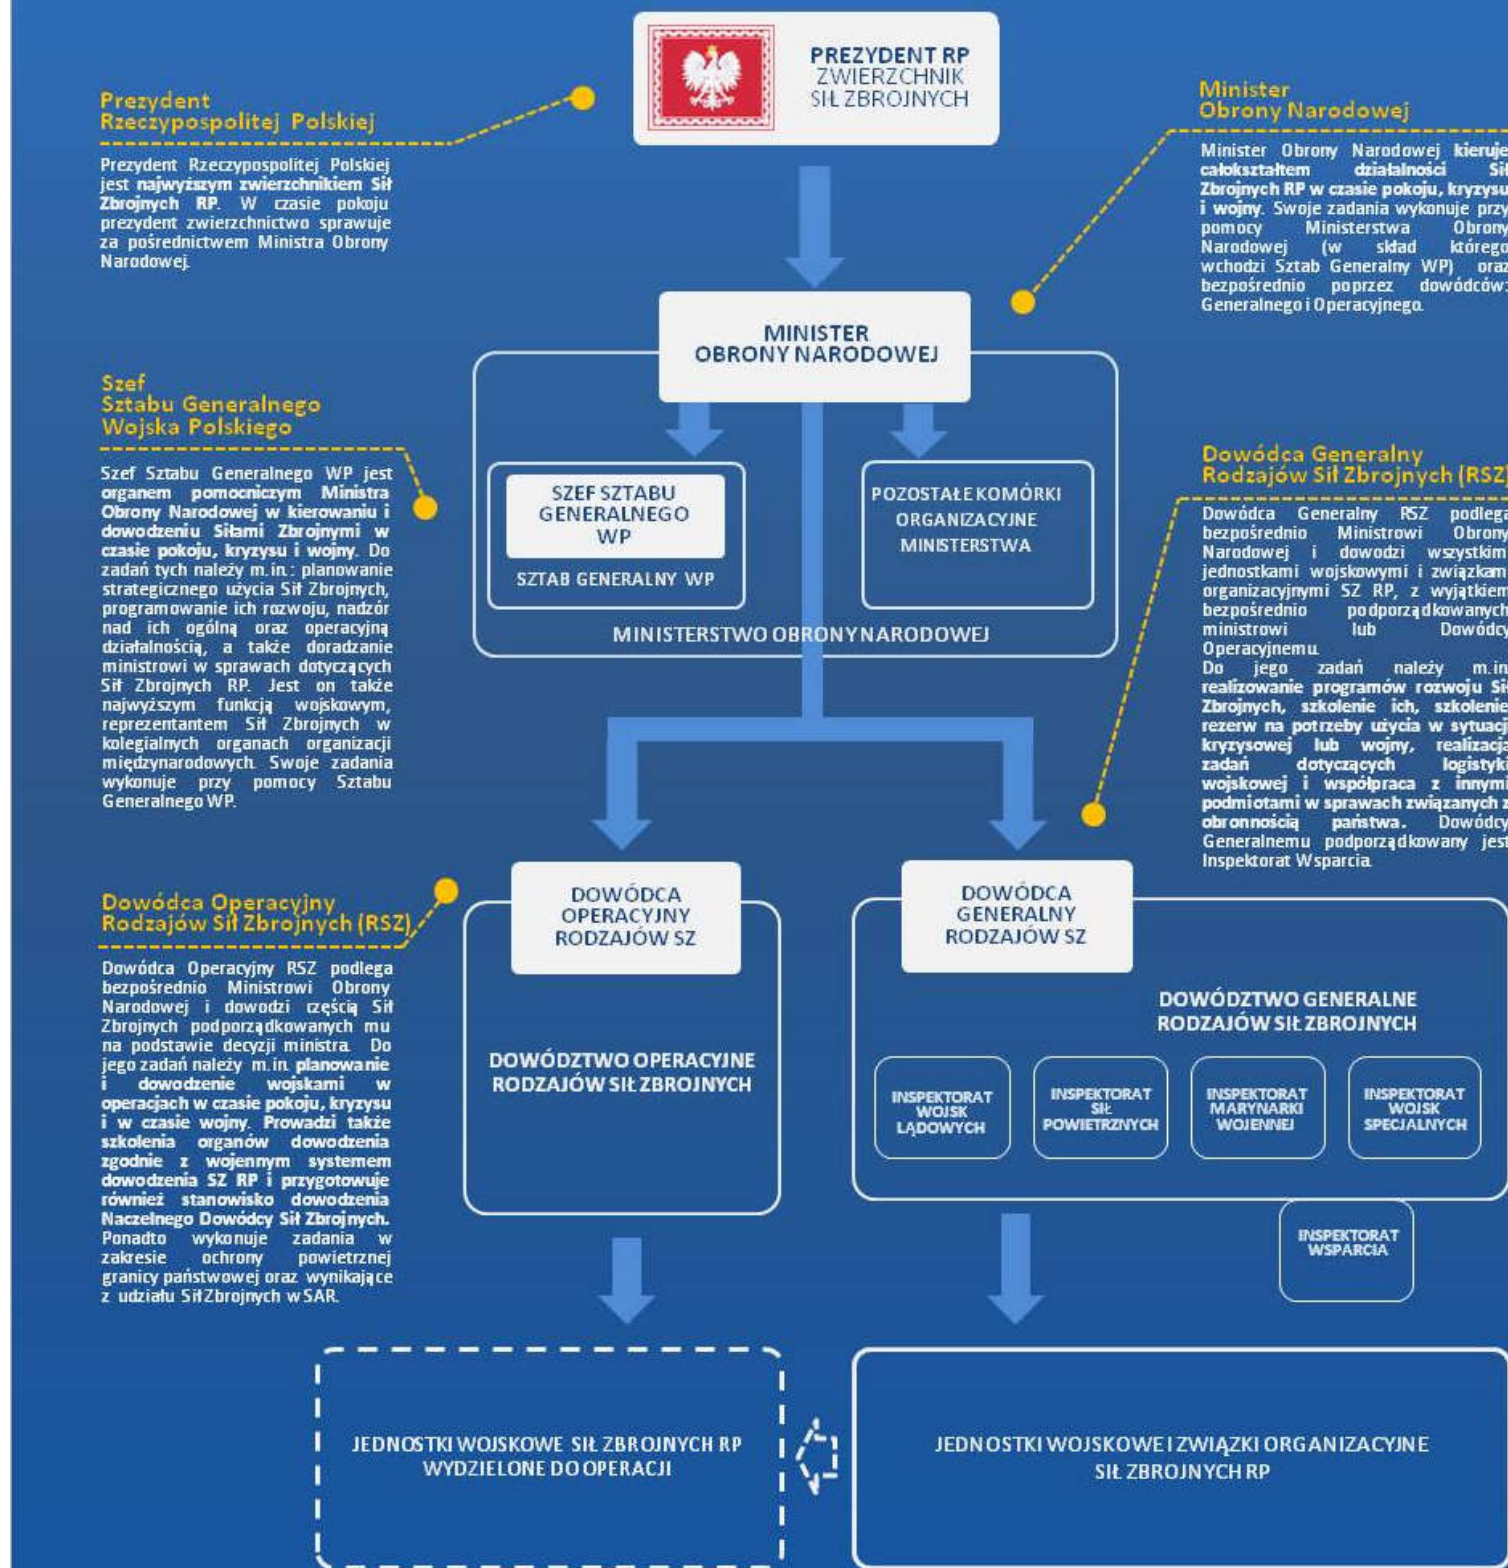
PREZYDENT RP
ZWIERZCHNIK
SIŁ ZBROJNYCH

Prezydent
Rzeczypospolitej Polskiej

Prezydent Rzeczypospolitej Polskiej jest najwyższym zwierzchnikiem Sił Zbrojnych RP. W czasie pokoju prezydent zwierzchnictwo sprawuje za pośrednictwem Ministra Obrony Narodowej.

Szef
Sztabu Generalnego
Wojska Polskiego

Szef Sztabu Generalnego WP jest organem pomocniczym Ministra Obrony Narodowej w kierowaniu i dowodzeniu Siłami Zbrojnymi w czasie pokoju, kryzysu i wojny. Do zadań tych należy m.in.: planowanie strategicznego użycia Sił Zbrojnych, programowanie ich rozwoju, nadzór nad ich ogólną oraz operacyjną działalnością, a także doradzanie ministrowi w sprawach dotyczących Sił Zbrojnych RP. Jest on także najwyższym funkcją wojskowym, reprezentantem Sił Zbrojnych w kolegialnych organach organizacji międzynarodowych. Swoje zadania wykonuje przy pomocy Sztabu Generalnego WP.

Dowódca Operacyjny
Rodzajów Sił Zbrojnych (RSZ)

Dowódca Operacyjny RSZ podlega bezpośrednio Ministrowi Obrony Narodowej i dowodzi częścią Sił Zbrojnych podporządkowanych mu na podstawie decyzji ministra. Do jego zadań należy m.in. planowanie i dowodzenie wojskami w operacjach w czasie pokoju, kryzysu i w czasie wojny. Prowadzi także szkolenia organów dowodzenia zgodnie z wojennym systemem dowodzenia SZ RP i przygotowuje również stanowisko dowodzenia Naczelnego Dowódcy Sił Zbrojnych. Ponadto wykonuje zadania w zakresie ochrony powietrznej granicy państwowej oraz wynikające z udziału Sił Zbrojnych w SAR.

Minister
Obrony Narodowej

Minister Obrony Narodowej kieruje całokształtem działalności Sił Zbrojnych RP w czasie pokoju, kryzysu i wojny. Swoje zadania wykonuje przy pomocy Ministerstwa Obrony Narodowej (w skład którego wchodzi Sztab Generalny WP) oraz bezpośrednio poprzez dowódców: Generalnego i Operacyjnego.

Dowódca Generalny
Rodzajów Sił Zbrojnych (RSZ)

Dowódca Generalny RSZ podlega bezpośrednio Ministrowi Obrony Narodowej i dowodzi wszystkimi jednostkami wojskowymi i związkami organizacyjnymi SZ RP, z wyjątkiem bezpośrednio podporządkowanych ministrowi lub Dowódcy Operacyjnemu.
Do jego zadań należy m.in. realizowanie programów rozwoju Sił Zbrojnych, szkolenie ich, szkolenie rezerw na potrzeby użycia w sytuacji kryzysowej lub wojny, realizacja zadań dotyczących logistyki wojskowej i współpraca z innymi podmiotami w sprawach związanych z obronnością państwa. Dowódcy Generalnemu podporządkowany jest Inspektorat Wsparcia.

MINISTER
OBRONY NARODOWEJ

SZEF SZTABU GENERALNEGO WP
SZTAB GENERALNY WP

POZOSTAŁE KOMÓRKI ORGANIZACYJNE MINISTERSTWA

MINISTERSTWO OBRONY NARODOWEJ

DOWÓDCA OPERACYJNY RODZAJÓW SZ

DOWÓDZTWO OPERACYJNE RODZAJÓW SIŁ ZBROJNYCH

DOWÓDCA GENERALNY RODZAJÓW SZ

DOWÓDZTWO GENERALNE RODZAJÓW SIŁ ZBROJNYCH

INSPEKTORAT WOJSK LĄDOWYCH

INSPEKTORAT SIŁ POWIETRZNYCH

INSPEKTORAT MARYNARKI WOJENNEJ

INSPEKTORAT WOJSK SPECJALNYCH

INSPEKTORAT WSPARCIA

JEDNOSTKI WOJSKOWE SIŁ ZBROJNYCH RP WYDZIELONE DO OPERACJI

JEDNOSTKI WOJSKOWE I ZWIĄZKI ORGANIZACYJNE SIŁ ZBROJNYCH RP